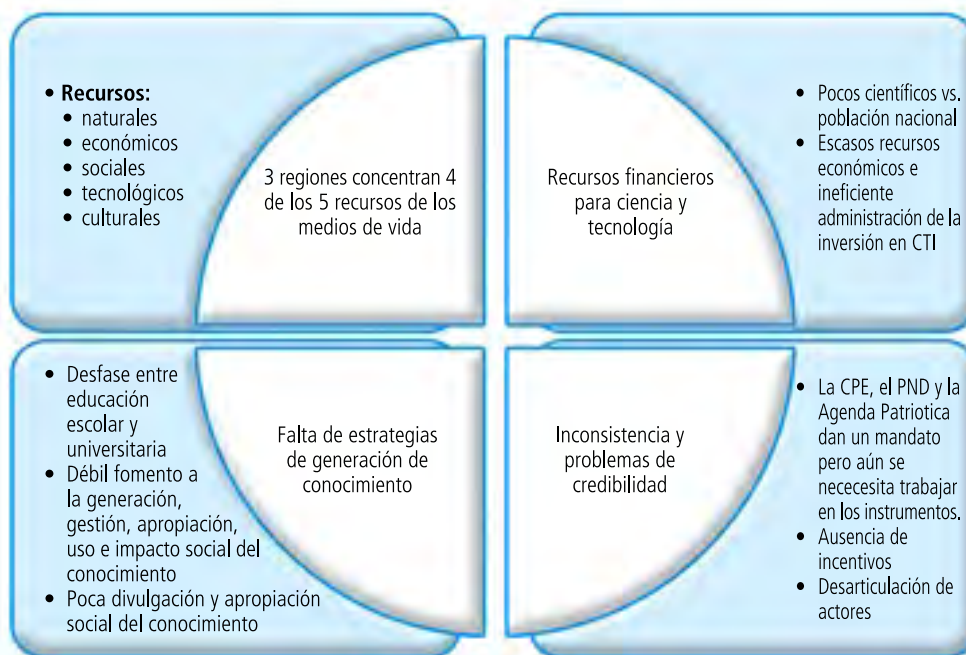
• **Recursos:**
  • naturales
  • económicos
  • sociales
  • tecnológicos
  • culturales

3 regiones concentran 4 de los 5 recursos de los medios de vida

Recursos financieros para ciencia y tecnología

• Pocos científicos vs. población nacional
• Escasos recursos económicos e ineficiente administración de la inversión en CTI

• Desfase entre educación escolar y universitaria
• Débil fomento a la generación, gestión, apropiación, uso e impacto social del conocimiento
• Poca divulgación y apropiación social del conocimiento

Falta de estrategias de generación de conocimiento

Inconsistencia y problemas de credibilidad

• La CPE, el PND y la Agenda Patriotica dan un mandato pero aún se nececesita trabajar en los instrumentos.
• Ausencia de incentivos
• Desarticulación de actores